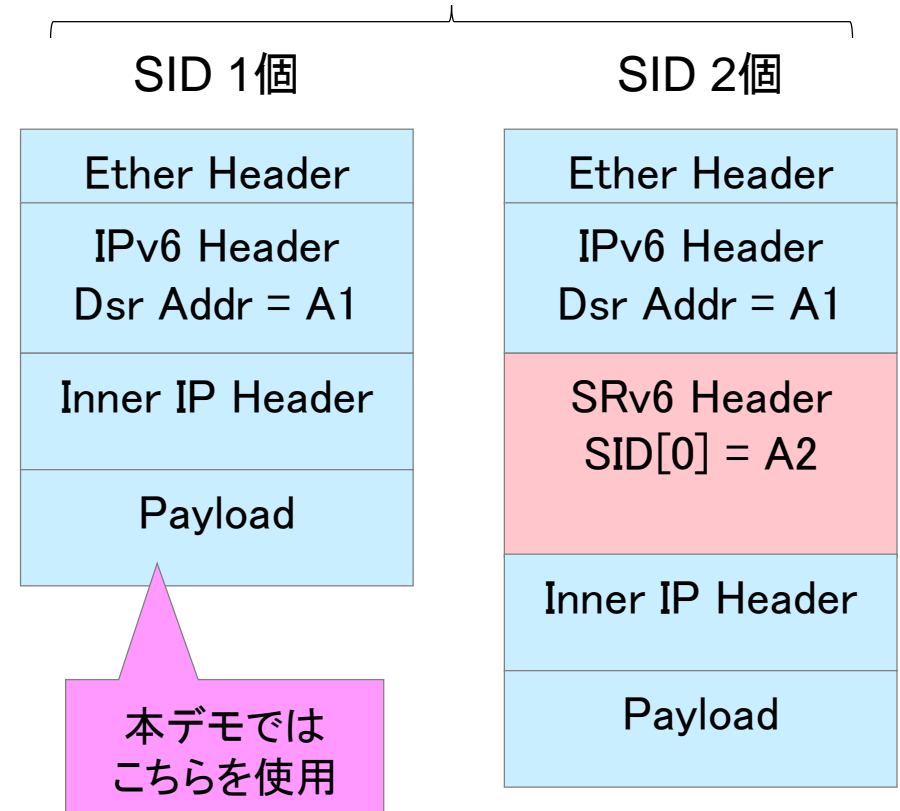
SID 1個

Ether Header

IPv6 Header
Dsr Addr = A1

Inner IP Header

Payload

本デモでは
こちらを使用

SID 2個

Ether Header

IPv6 Header
Dsr Addr = A1

SRv6 Header
SID[0] = A2

Inner IP Header

Payload